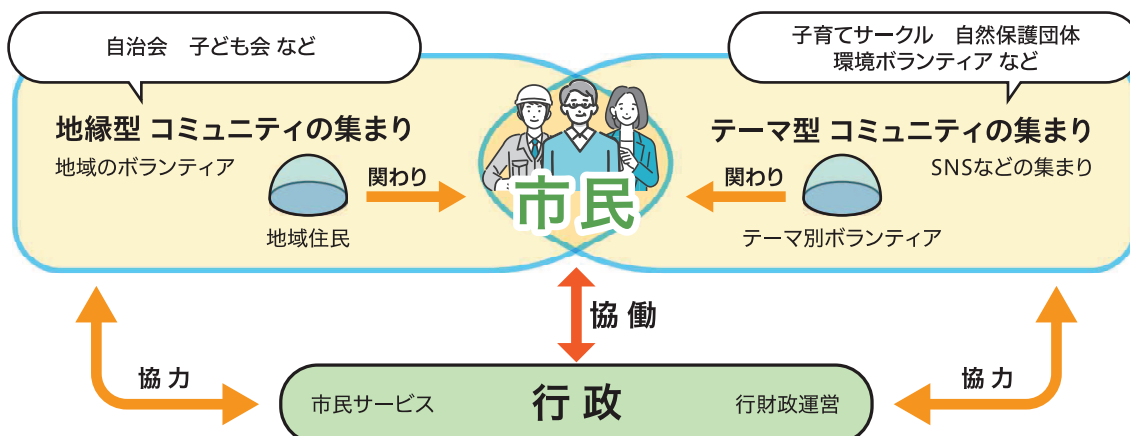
自治会　子ども会 など

子育てサークル　自然保護団体
環境ボランティア など

地縁型 コミュニティの集まり
地域のボランティア

関わり

地域住民

市民

テーマ型 コミュニティの集まり
SNSなどの集まり

関わり

テーマ別ボランティア

協 働

協 力

市民サービス

行 政

行財政運営

協 力